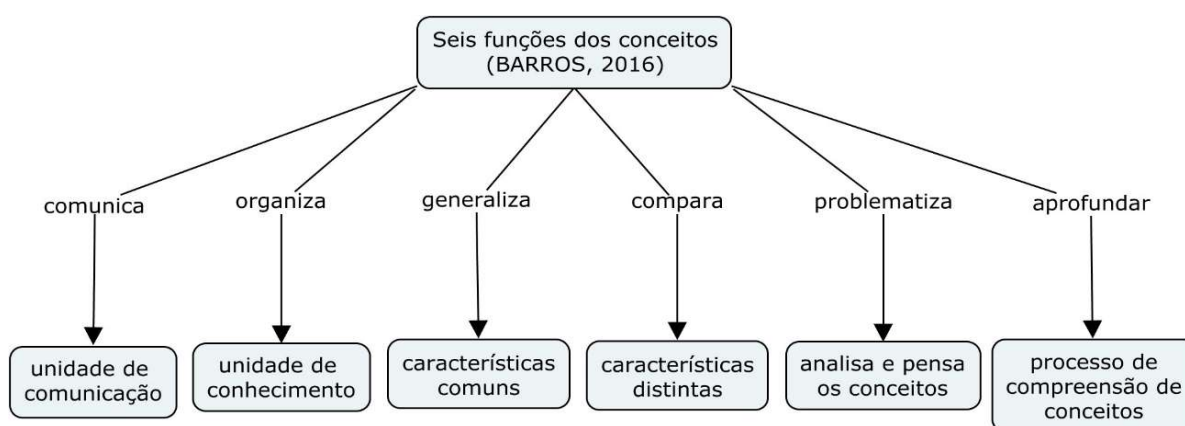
Seis funções dos conceitos (BARROS, 2016)

comunica
unidade de comunicação

organiza
unidade de conhecimento

generaliza
características comuns

compara
características distintas

problematiza
analisa e pensa os conceitos

aprofundar
processo de compreensão de conceitos